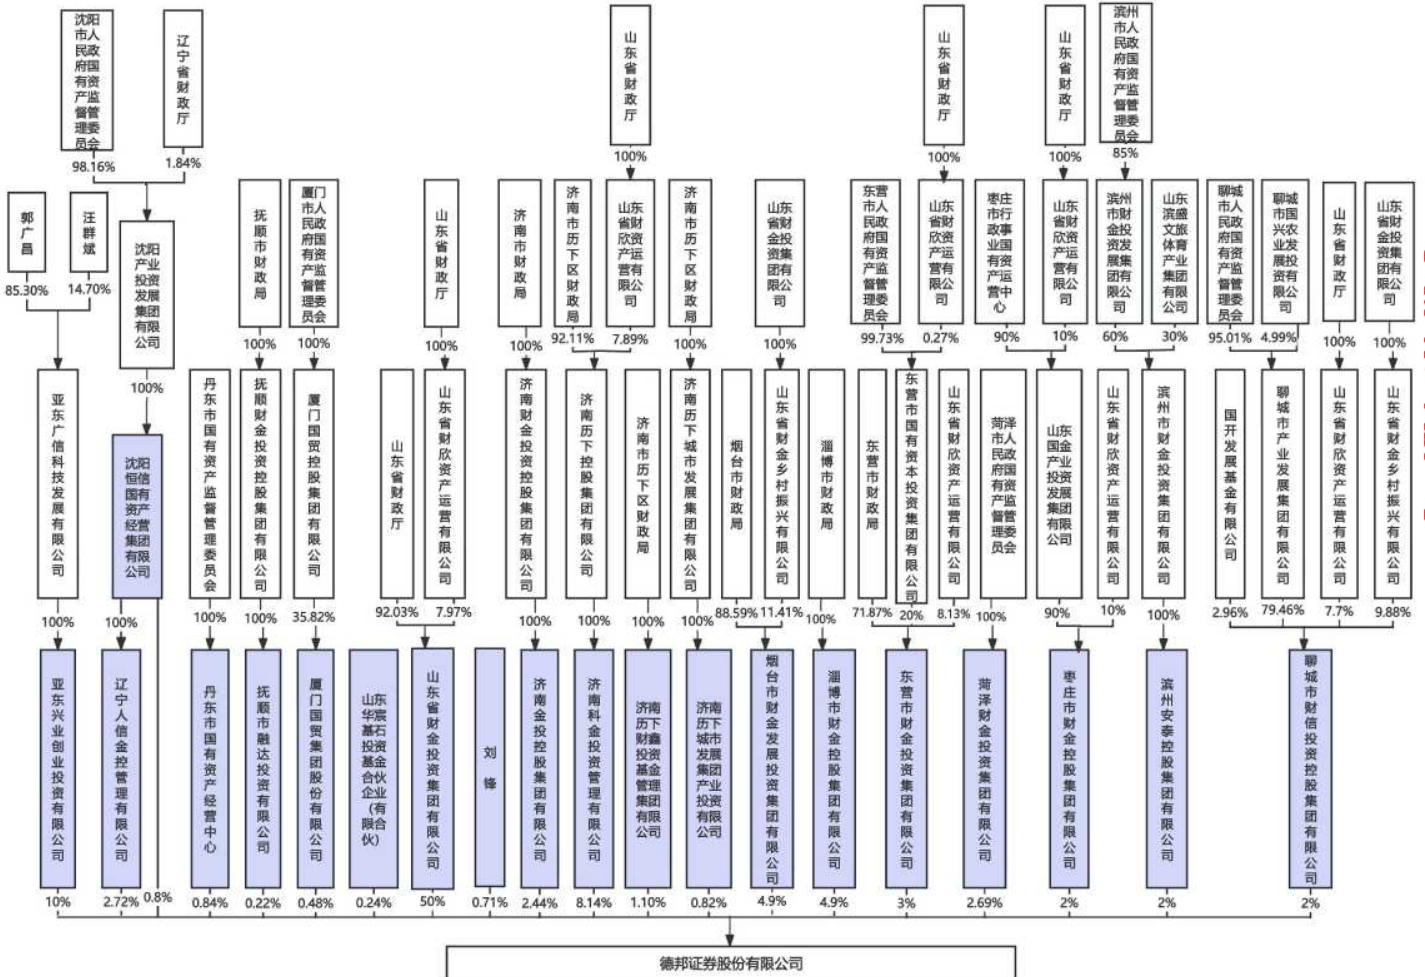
沈阳市人民政府国有资产监督管理委员会
98.16%
辽宁省财政厅
1.84%
郭广昌
85.30%
汪群斌
14.70%
沈阳产业投资发展集团有限公司
100%
亚东广信科技发展有限公司
100%
沈阳恒信国有资产经营集团有限公司
100%
亚东兴业创业投资有限公司
10%
辽宁人信金控管理有限公司
2.72%
0.8%

抚顺市财政局
100%
厦门市人民政府国有资产监督管理委员会
100%
丹东市国有资产监督管理委员会
100%
抚顺财金投资控股集团有限公司
100%
厦门国贸控股集团有限公司
35.82%
丹东市国有资产经营中心
0.84%
抚顺市融达投资有限公司
0.22%
厦门国贸集团股份有限公司
0.48%

山东省财政厅
100%
山东省财政厅
92.03%
山东省财欣资产运营有限公司
7.97%
山东华宸基石投资基金合伙企业（有限合伙）
0.24%
山东省财金投资集团有限公司
50%
刘锋
0.71%

济南市财政局
100%
济南市历下区财政局
92.11%
山东省财欣资产运营有限公司
100%
7.89%
济南市历下区财政局
100%
济南金投控股集团有限公司
100%
济南历下控股集团有限公司
100%
济南市历下区财政局
100%
济南历下城市发展集团有限公司
100%
济南金控股集团有限公司
2.44%
济南科金投资管理有限公司
8.14%
济南历下财鑫投资基金管理集团有限公司
1.10%
济南历下城市发展集团产业投资有限公司
0.82%

山东省财金投资集团有限公司
100%
烟台市财政局
88.59%
山东省财金乡村振兴有限公司
11.41%
淄博市财政局
100%
烟台市财金发展投资集团有限公司
4.9%
淄博市财金控股集团有限公司
4.9%

东营市人民政府国有资产监督管理委员会
99.73%
山东省财政厅
100%
山东省财欣资产运营有限公司
0.27%
东营市财政局
71.87%
东营市国有资本投资集团有限公司
20%
山东省财欣资产运营有限公司
8.13%
东营市财金投资集团有限公司
3%

菏泽市人民政府国有资产监督管理委员会
100%
菏泽财金投资集团有限公司
2.69%

枣庄市行政事业国有资产运营中心
90%
山东省财政厅
100%
山东省财欣资产运营有限公司
10%
山东国金产业投资发展集团有限公司
90%
山东省财欣资产运营有限公司
10%
枣庄市财金控股集团有限公司
2%

滨州市人民政府国有资产监督管理委员会
85%
滨州市财金投资发展集团有限公司
60%
山东滨盛文旅体育产业集团有限公司
30%
滨州市财金投资集团有限公司
100%
滨州安泰控股集团有限公司
2%

聊城市人民政府国有资产监督管理委员会
95.01%
聊城市国兴农业发展投资有限公司
4.99%
山东省财政厅
100%
山东省财金投资集团有限公司
100%
国开发展基金有限公司
2.96%
聊城市产业发展集团有限公司
79.46%
山东省财欣资产运营有限公司
7.7%
山东省财金乡村振兴有限公司
9.88%
聊城市财信投资控股集团有限公司
2%

德邦证券股份有限公司